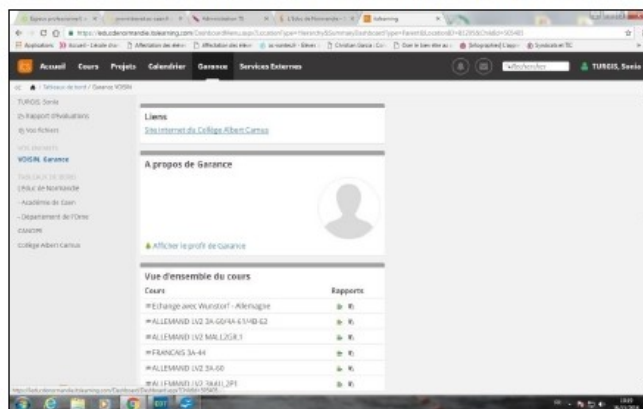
Accueil Cours Projets Calendrier Garance Services Externes

TURGIS, Sonia

TURGIS, Sonia
Rapport d'évaluations
Vos fichiers

VOSIN, Garance

L'éduc de Normandie
Académie de Caen
Département de l'Orne
CANOPE
Collège Albert Camus

Liens
Site internet du Collège Albert Camus

A propos de Garance

Afficher le profil de Garance

Vue d'ensemble du cours

| Cours | Rapports |
|---|---|
| Echange avec Wunstorf - Allemagne | |
| ALLEMAND LV2 3A-6G/4A-61/4B-62 | |
| ALLEMAND LV2 MAL2G8.1 | |
| FRANCAIS 3A-44 | |
| ALLEMAND LV2 5A-60 | |
| ALLEMAND LV2 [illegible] | |